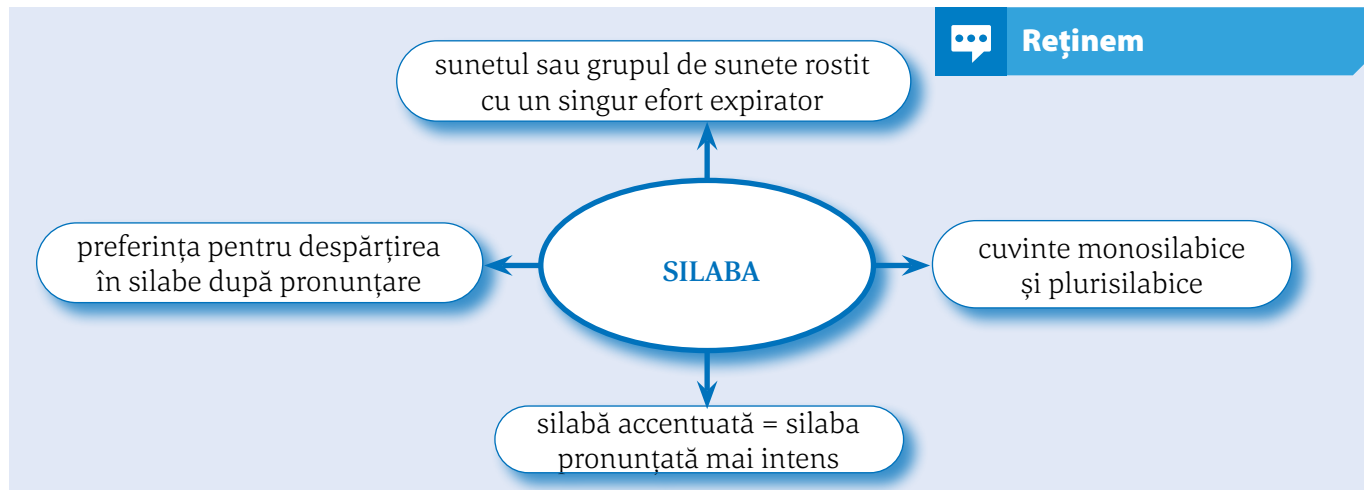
Reținem

sunetul sau grupul de sunete rostit cu un singur efort expirator

preferința pentru despărțirea în silabe după pronunțare

SILABA

cuvinte monosilabice și plurisilabice

silabă accentuată = silaba pronunțată mai intens